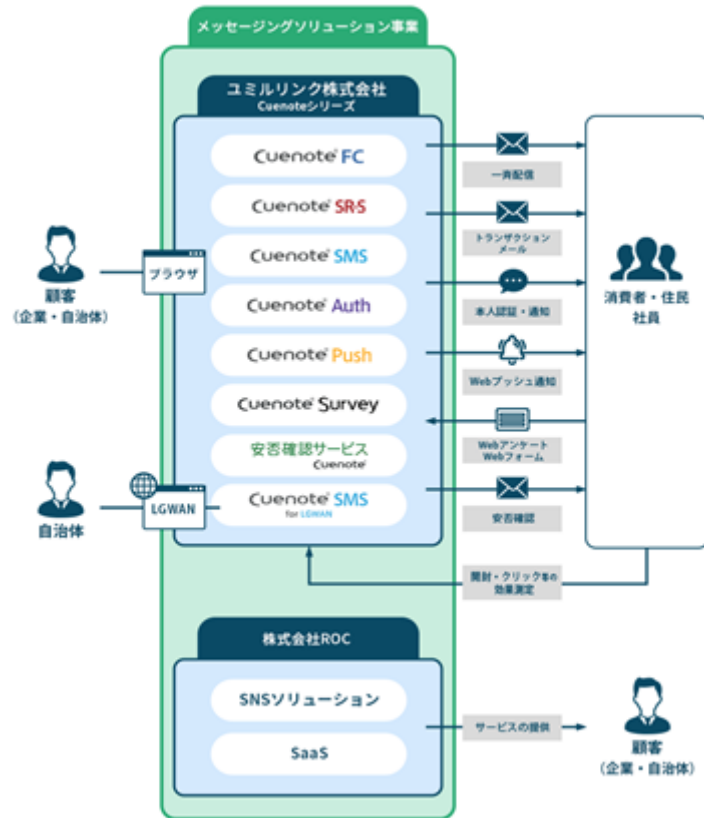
メッセージングソリューション事業

ユミルリンク株式会社
Cuenoteシリーズ

Cuenote FC
Cuenote SR-S
Cuenote SMS
Cuenote Auth
Cuenote Push
Cuenote Survey
安否確認サービス
Cuenote
Cuenote SMS
for LGWAN

顧客
（企業・自治体）

ブラウザ

自治体

LGWAN

一斉配信
トランザクションメール
本人認証・通知
Webプッシュ通知
Webアンケート
Webフォーム
安否確認

消費者・住民
社員

開封・クリック等の効果測定

株式会社ROC

SNSソリューション
SaaS

サービスの提供

顧客
（企業・自治体）